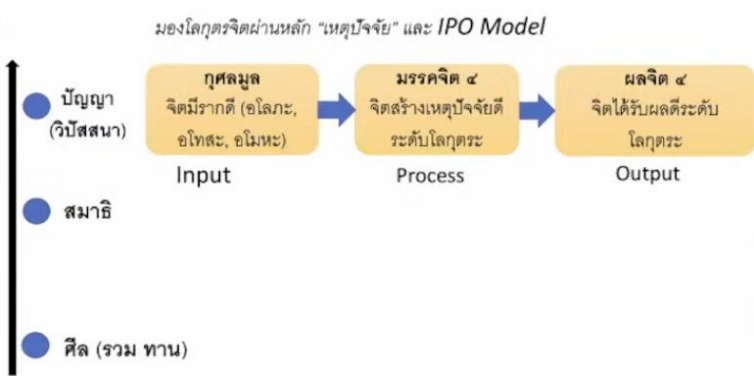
มองโลกุตรจิตผ่านหลัก "เหตุปัจจัย" และ IPO Model

ปัญญา (วิปัสสนา)

สมาธิ

ศีล (รวม ทาน)

กุศลมูล
จิตมีรากดี (อโลภะ, อโทสะ, อโมหะ)

Input

มรรคจิต ๔
จิตสร้างเหตุปัจจัยดีระดับโลกุตระ

Process

ผลจิต ๔
จิตได้รับผลดีระดับโลกุตระ

Output